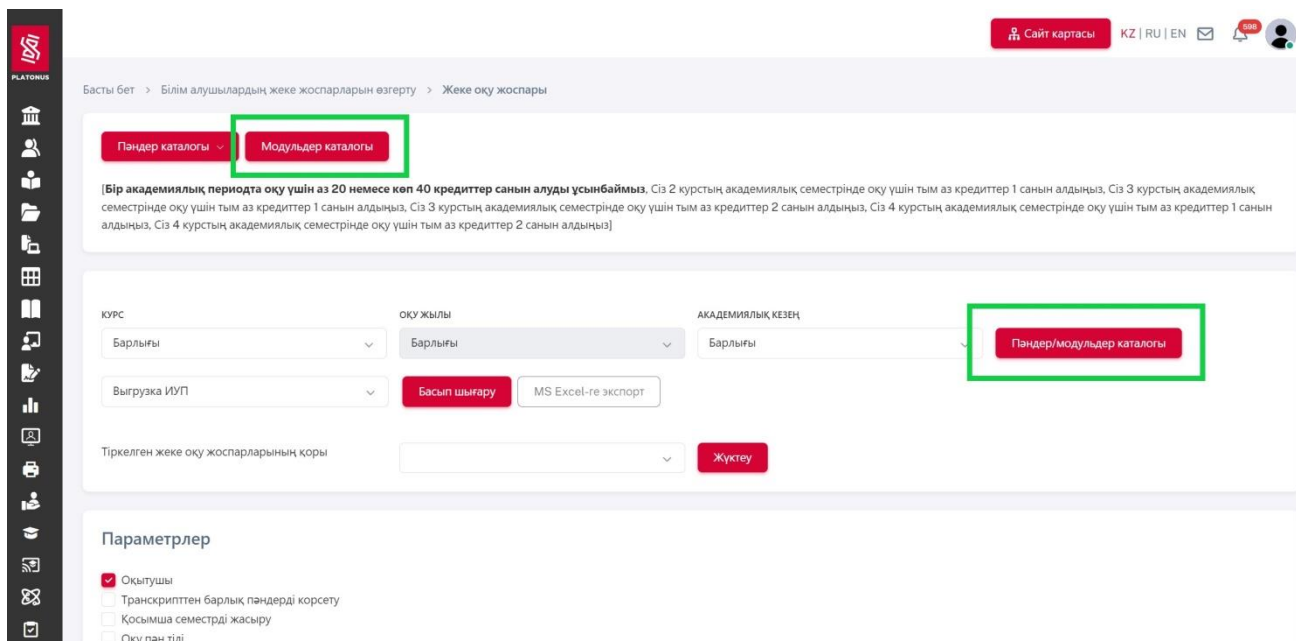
PLATONUS

Сайт картасы KZ | RU | EN 598

Басты бет > Білім алушылардың жеке жоспарларын өзгерту > Жеке оқу жоспары

Пәндер каталогы Модульдер каталогы

[**Бір академиялық периодта оқу үшін аз 20 немесе көп 40 кредиттер санын алуды ұсынбаймыз**, Сіз 2 курстың академиялық семестрінде оқу үшін тым аз кредиттер 1 санын алдыңыз, Сіз 3 курстың академиялық семестрінде оқу үшін тым аз кредиттер 1 санын алдыңыз, Сіз 3 курстың академиялық семестрінде оқу үшін тым аз кредиттер 2 санын алдыңыз, Сіз 4 курстың академиялық семестрінде оқу үшін тым аз кредиттер 1 санын алдыңыз, Сіз 4 курстың академиялық семестрінде оқу үшін тым аз кредиттер 2 санын алдыңыз]

КУРС
Барлығы

ОҚУ ЖЫЛЫ
Барлығы

АКАДЕМИЯЛЫҚ КЕЗЕҢ
Барлығы

Пәндер/модульдер каталогы

Выгрузка ИУП
Басып шығару
MS Excel-ге экспорт

Тіркелген жеке оқу жоспарларының қоры
Жүктеу

Параметрлер

Оқытушы
Транскрипттен барлық пәндерді корсету
Қосымша семестрді жасыру
Оқу пән тілі